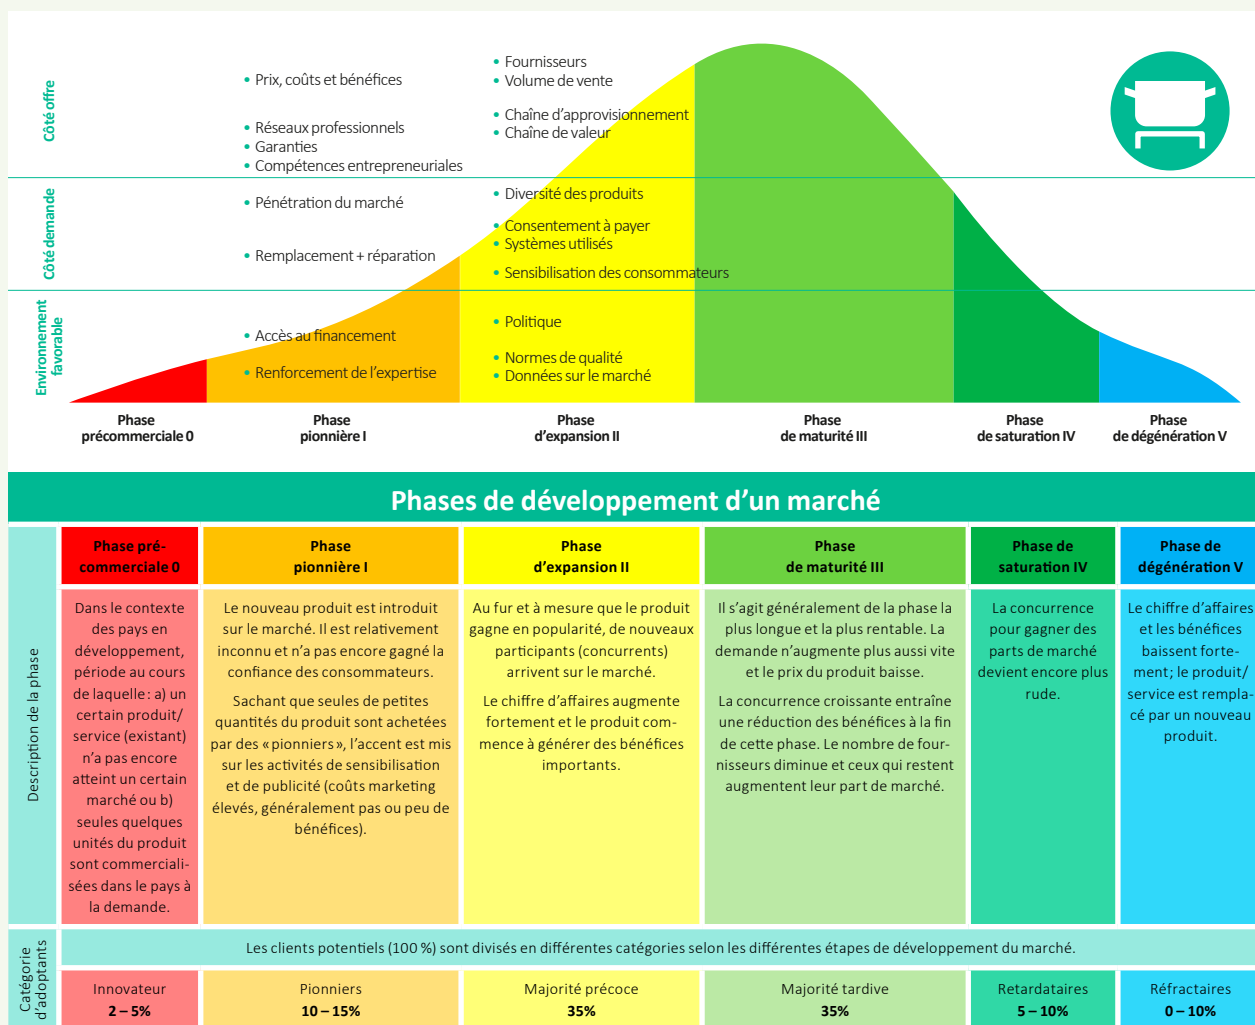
Côté offre
• Prix, coûts et bénéfices
• Réseaux professionnels
• Garanties
• Compétences entrepreneuriales
• Fournisseurs
• Volume de vente
• Chaîne d'approvisionnement
• Chaîne de valeur

Côté demande
• Pénétration du marché
• Remplacement + réparation
• Diversité des produits
• Consentement à payer
• Systèmes utilisés
• Sensibilisation des consommateurs

Environnement favorable
• Accès au financement
• Renforcement de l'expertise
• Politique
• Normes de qualité
• Données sur le marché

Phase précommerciale 0
Phase pionnière I
Phase d'expansion II
Phase de maturité III
Phase de saturation IV
Phase de dégénération V

Phases de développement d'un marché

| | Phase pré-commerciale 0 | Phase pionnière I | Phase d'expansion II | Phase de maturité III | Phase de saturation IV | Phase de dégénération V |
|---|---|---|---|---|---|---|
| Description de la phase | Dans le contexte des pays en développement, période au cours de laquelle : a) un certain produit/ service (existant) n'a pas encore atteint un certain marché ou b) seules quelques unités du produit sont commercialisées dans le pays à la demande. | Le nouveau produit est introduit sur le marché. Il est relativement inconnu et n'a pas encore gagné la confiance des consommateurs. Sachant que seules de petites quantités du produit sont achetées par des «pionniers», l'accent est mis sur les activités de sensibilisation et de publicité (coûts marketing élevés, généralement pas ou peu de bénéfices). | Au fur et à mesure que le produit gagne en popularité, de nouveaux participants (concurrents) arrivent sur le marché. Le chiffre d'affaires augmente fortement et le produit commence à générer des bénéfices importants. | Il s'agit généralement de la phase la plus longue et la plus rentable. La demande n'augmente plus aussi vite et le prix du produit baisse. La concurrence croissante entraîne une réduction des bénéfices à la fin de cette phase. Le nombre de fournisseurs diminue et ceux qui restent augmentent leur part de marché. | La concurrence pour gagner des parts de marché devient encore plus rude. | Le chiffre d'affaires et les bénéfices baissent fortement; le produit/ service est remplacé par un nouveau produit. |
| Catégorie d'adoptants | Les clients potentiels (100 %) sont divisés en différentes catégories selon les différentes étapes de développement du marché. | | | | | |
| | Innovateur 2 – 5% | Pionniers 10 – 15% | Majorité précoce 35% | Majorité tardive 35% | Retardataires 5 – 10% | Réfractaires 0 – 10% |